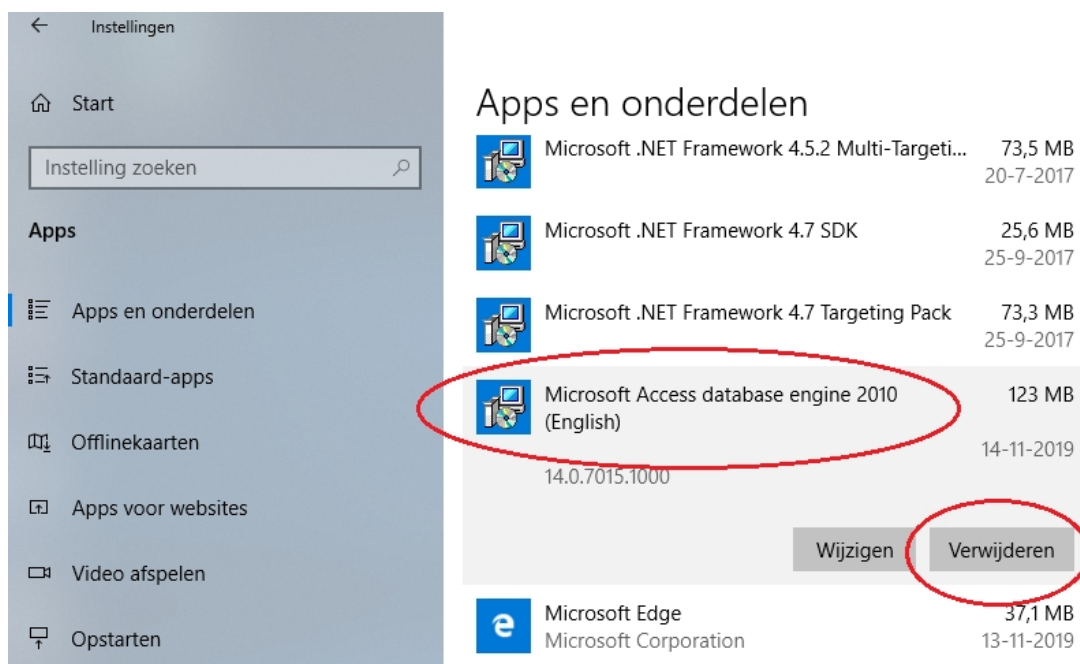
Instellingen

Start

Instelling zoeken

Apps

Apps en onderdelen

Standaard-apps

Offlinekaarten

Apps voor websites

Video afspelen

Opstarten

Apps en onderdelen

Microsoft .NET Framework 4.5.2 Multi-Targeti... 73,5 MB 20-7-2017

Microsoft .NET Framework 4.7 SDK 25,6 MB 25-9-2017

Microsoft .NET Framework 4.7 Targeting Pack 73,3 MB 25-9-2017

Microsoft Access database engine 2010 (English) 123 MB 14-11-2019

14.0.7015.1000

Wijzigen

Verwijderen

Microsoft Edge 37,1 MB
Microsoft Corporation 13-11-2019